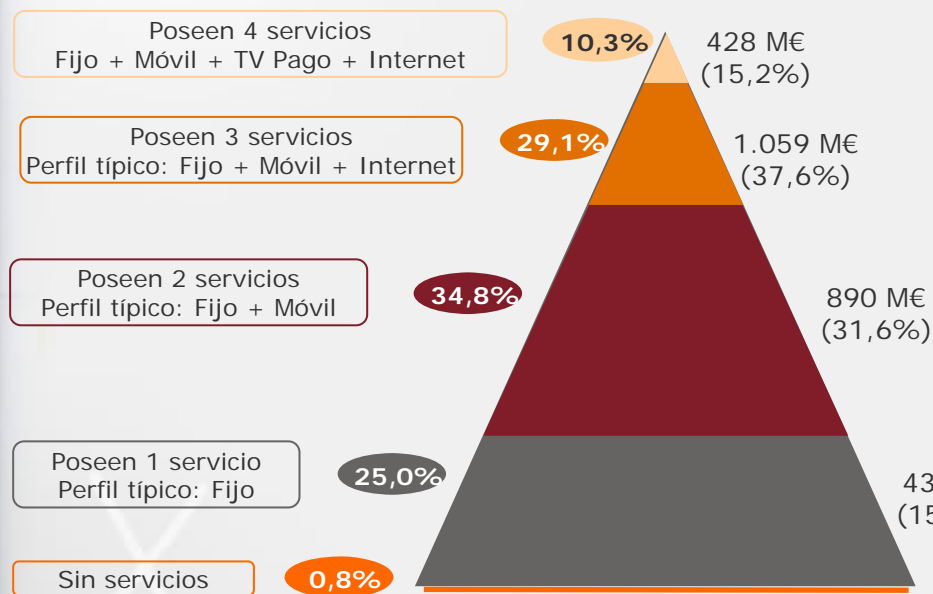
Poseen 4 servicios
Fijo + Móvil + TV Pago + Internet

10,3%

428 M€
(15,2%)

Poseen 3 servicios
Perfil típico: Fijo + Móvil + Internet

29,1%

1.059 M€
(37,6%)

Poseen 2 servicios
Perfil típico: Fijo + Móvil

34,8%

890 M€
(31,6%)

Poseen 1 servicio
Perfil típico: Fijo

25,0%

43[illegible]
(15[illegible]

Sin servicios

0,8%